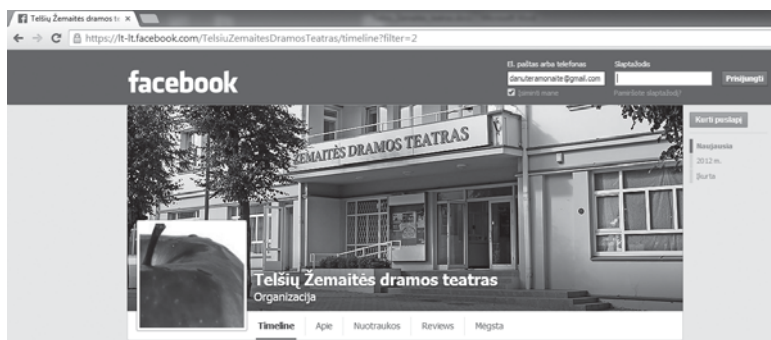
Telšių Žemaitės dramos te ×

https://lt-lt.facebook.com/TelsiuZemaitesDramosTeatras/timeline?filter=2

facebook

El. paštas arba telefonas
danuteramonaite@gmail.com
Įsiminti mane

Slaptažodis
Pamiršote slaptažodį?

Prisijungti

Kurti puslapį

Naujausia
2012 m.
Įkurta

ŽEMAITĖS DRAMOS TEATRAS

Telšių Žemaitės dramos teatras
Organizacija

Timeline
Apie
Nuotraukos
Reviews
Mėgsta